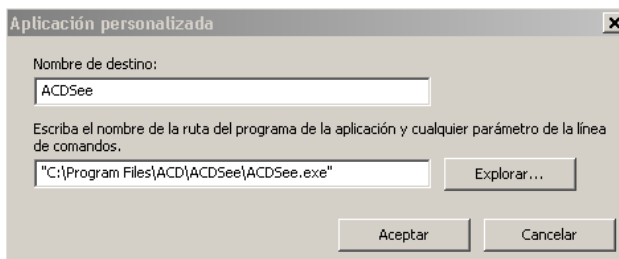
Aplicación personalizada

Nombre de destino:

ACDSee

Escriba el nombre de la ruta del programa de la aplicación y cualquier parámetro de la línea de comandos.

"C:\Program Files\ACD\ACDSee\ACDSee.exe"

Explorar...

Aceptar

Cancelar